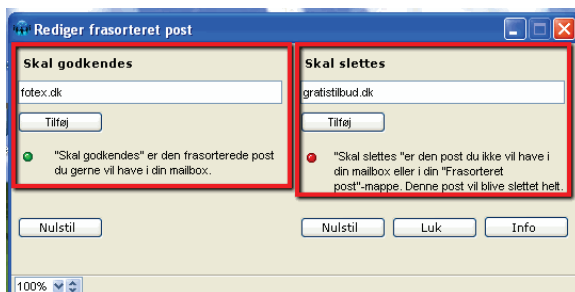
Rediger frasorteret post

Skal godkendes

fotex.dk

Tilføj

"Skal godkendes" er den frasorterede post du gerne vil have i din mailbox.

Skal slettes

gratistilbud.dk

Tilføj

"Skal slettes "er den post du ikke vil have i din mailbox eller i din "Frasorteret post"-mappe. Denne post vil blive slettet helt.

Nulstil

Nulstil

Luk

Info

100%